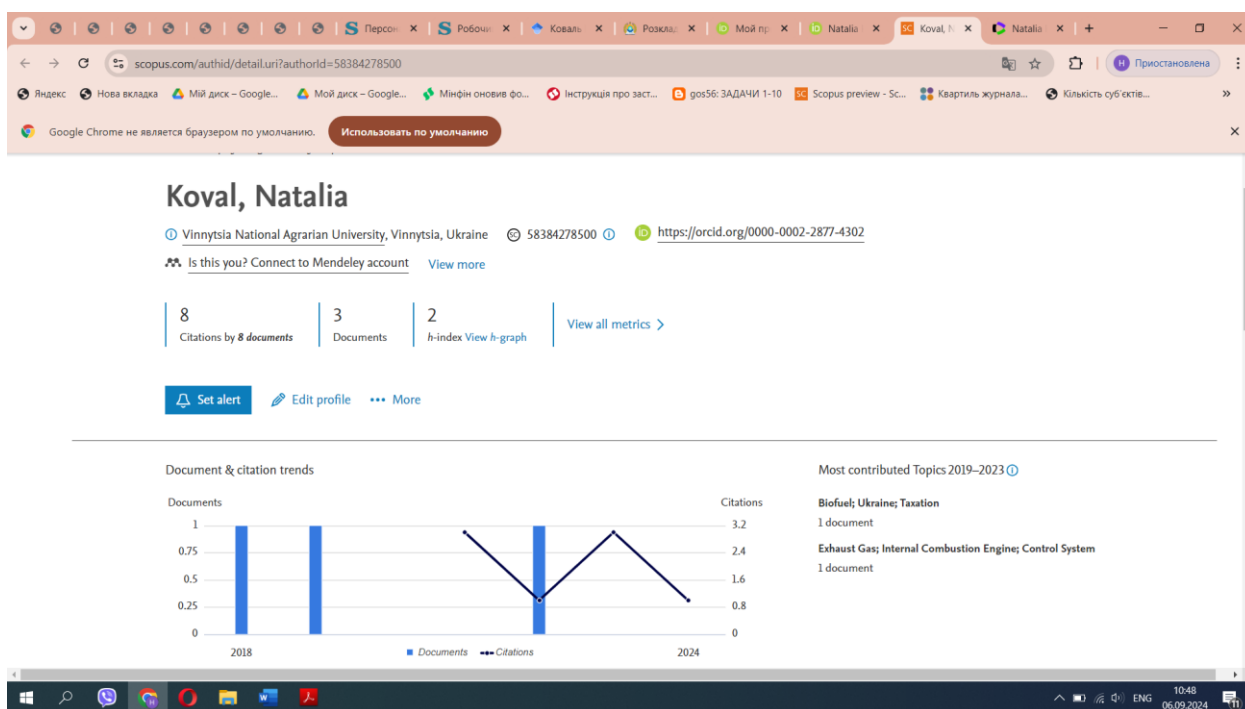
Персон ×
Робочи ×
Коваль ×
Розклад ×
Мой пр ×
Natalia ×
Koval, N ×
Natalia ×
+

scopus.com/authid/detail.uri?authorId=58384278500

Приостановлена

Яндекс
Нова вкладка
Мій диск – Google...
Мой диск – Google...
Мінфін оновив фо...
Інструкція про заст...
gos56: ЗАДАЧИ 1-10
Scopus preview - Sc...
Квартиль журнала...
Кількість суб'єктів...
»

Google Chrome не является браузером по умолчанию.
Использовать по умолчанию
×

Koval, Natalia

Vinnytsia National Agrarian University, Vinnytsia, Ukraine
58384278500
https://orcid.org/0000-0002-2877-4302

Is this you? Connect to Mendeley account
View more

8
Citations by 8 documents

3
Documents

2
h-index View h-graph

View all metrics >

Set alert
Edit profile
More

Document & citation trends

Documents
Citations
1
0.75
0.5
0.25
0
3.2
2.4
1.6
0.8
0
2018
Documents
Citations
2024

Most contributed Topics 2019–2023

Biofuel; Ukraine; Taxation
1 document

Exhaust Gas; Internal Combustion Engine; Control System
1 document

ENG
10:48
06.09.2024